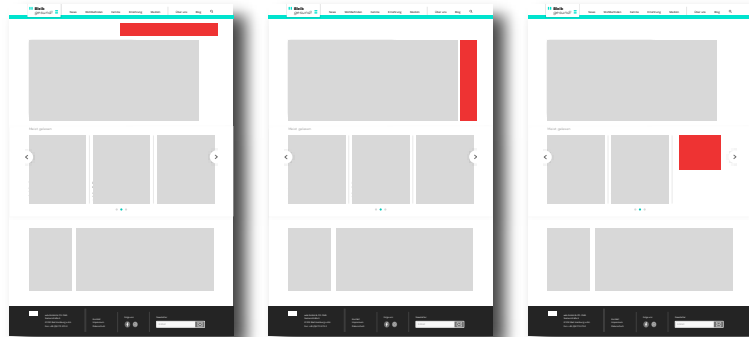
Bleib gesund

News Wellbeing Ernährung Kontakt Über uns Blog

Mehr gesund

Bleib gesund

News Wellbeing Ernährung Kontakt Über uns Blog

Mehr gesund

Bleib gesund

News Wellbeing Ernährung Kontakt Über uns Blog

Mehr gesund